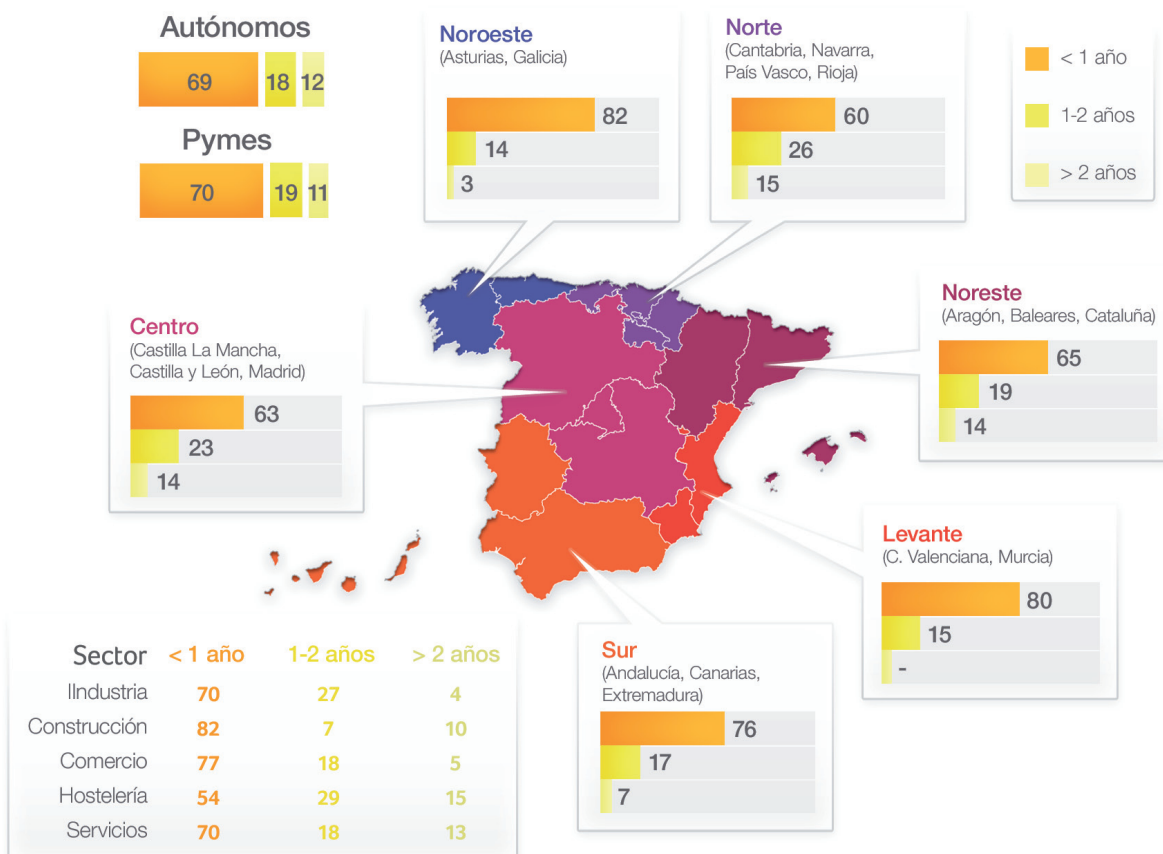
Autónomos

69 18 12

Pymes

70 19 11

Noroeste
(Asturias, Galicia)

82
14
3

Norte
(Cantabria, Navarra, País Vasco, Rioja)

60
26
15

< 1 año
1-2 años
> 2 años

Centro
(Castilla La Mancha, Castilla y León, Madrid)

63
23
14

Noreste
(Aragón, Baleares, Cataluña)

65
19
14

Levante
(C. Valenciana, Murcia)

80
15
-

Sur
(Andalucía, Canarias, Extremadura)

76
17
7

| Sector | < 1 año | 1-2 años | > 2 años |
|---|---|---|---|
| Ilndustria | 70 | 27 | 4 |
| Construcción | 82 | 7 | 10 |
| Comercio | 77 | 18 | 5 |
| Hostelería | 54 | 29 | 15 |
| Servicios | 70 | 18 | 13 |